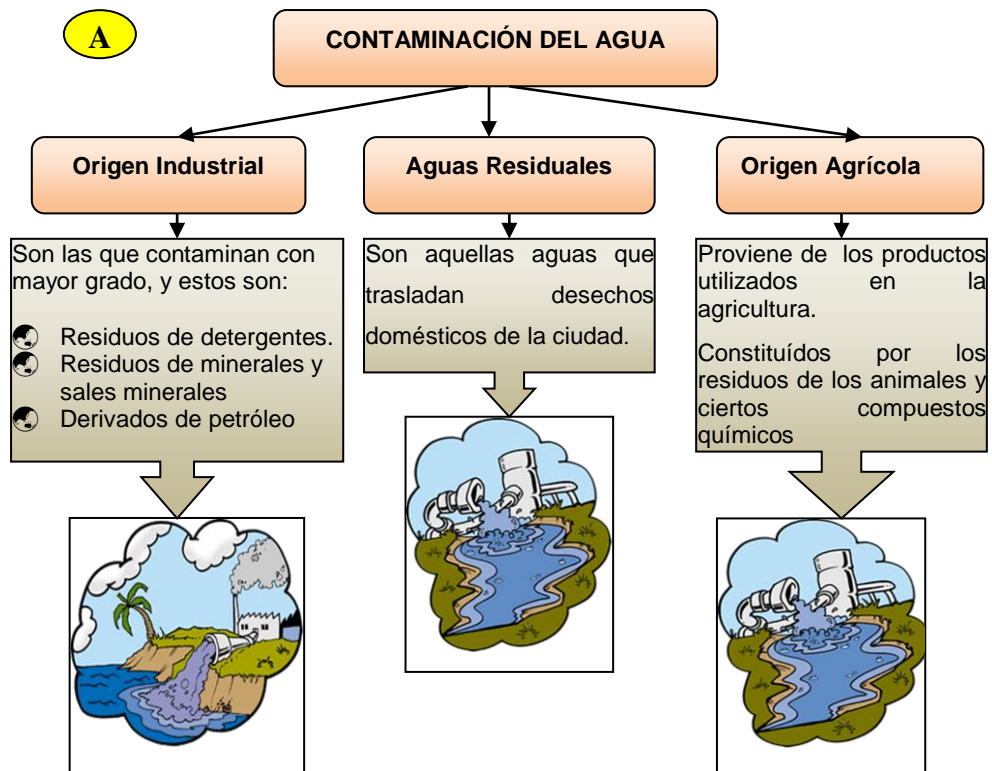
A

CONTAMINACIÓN DEL AGUA

Origen Industrial

Son las que contaminan con mayor grado, y estos son:

Residuos de detergentes.
Residuos de minerales y sales minerales
Derivados de petróleo

Aguas Residuales

Son aquellas aguas que trasladan desechos domésticos de la ciudad.

Origen Agrícola

Proviene de los productos utilizados en la agricultura.

Constituídos por los residuos de los animales y ciertos compuestos químicos